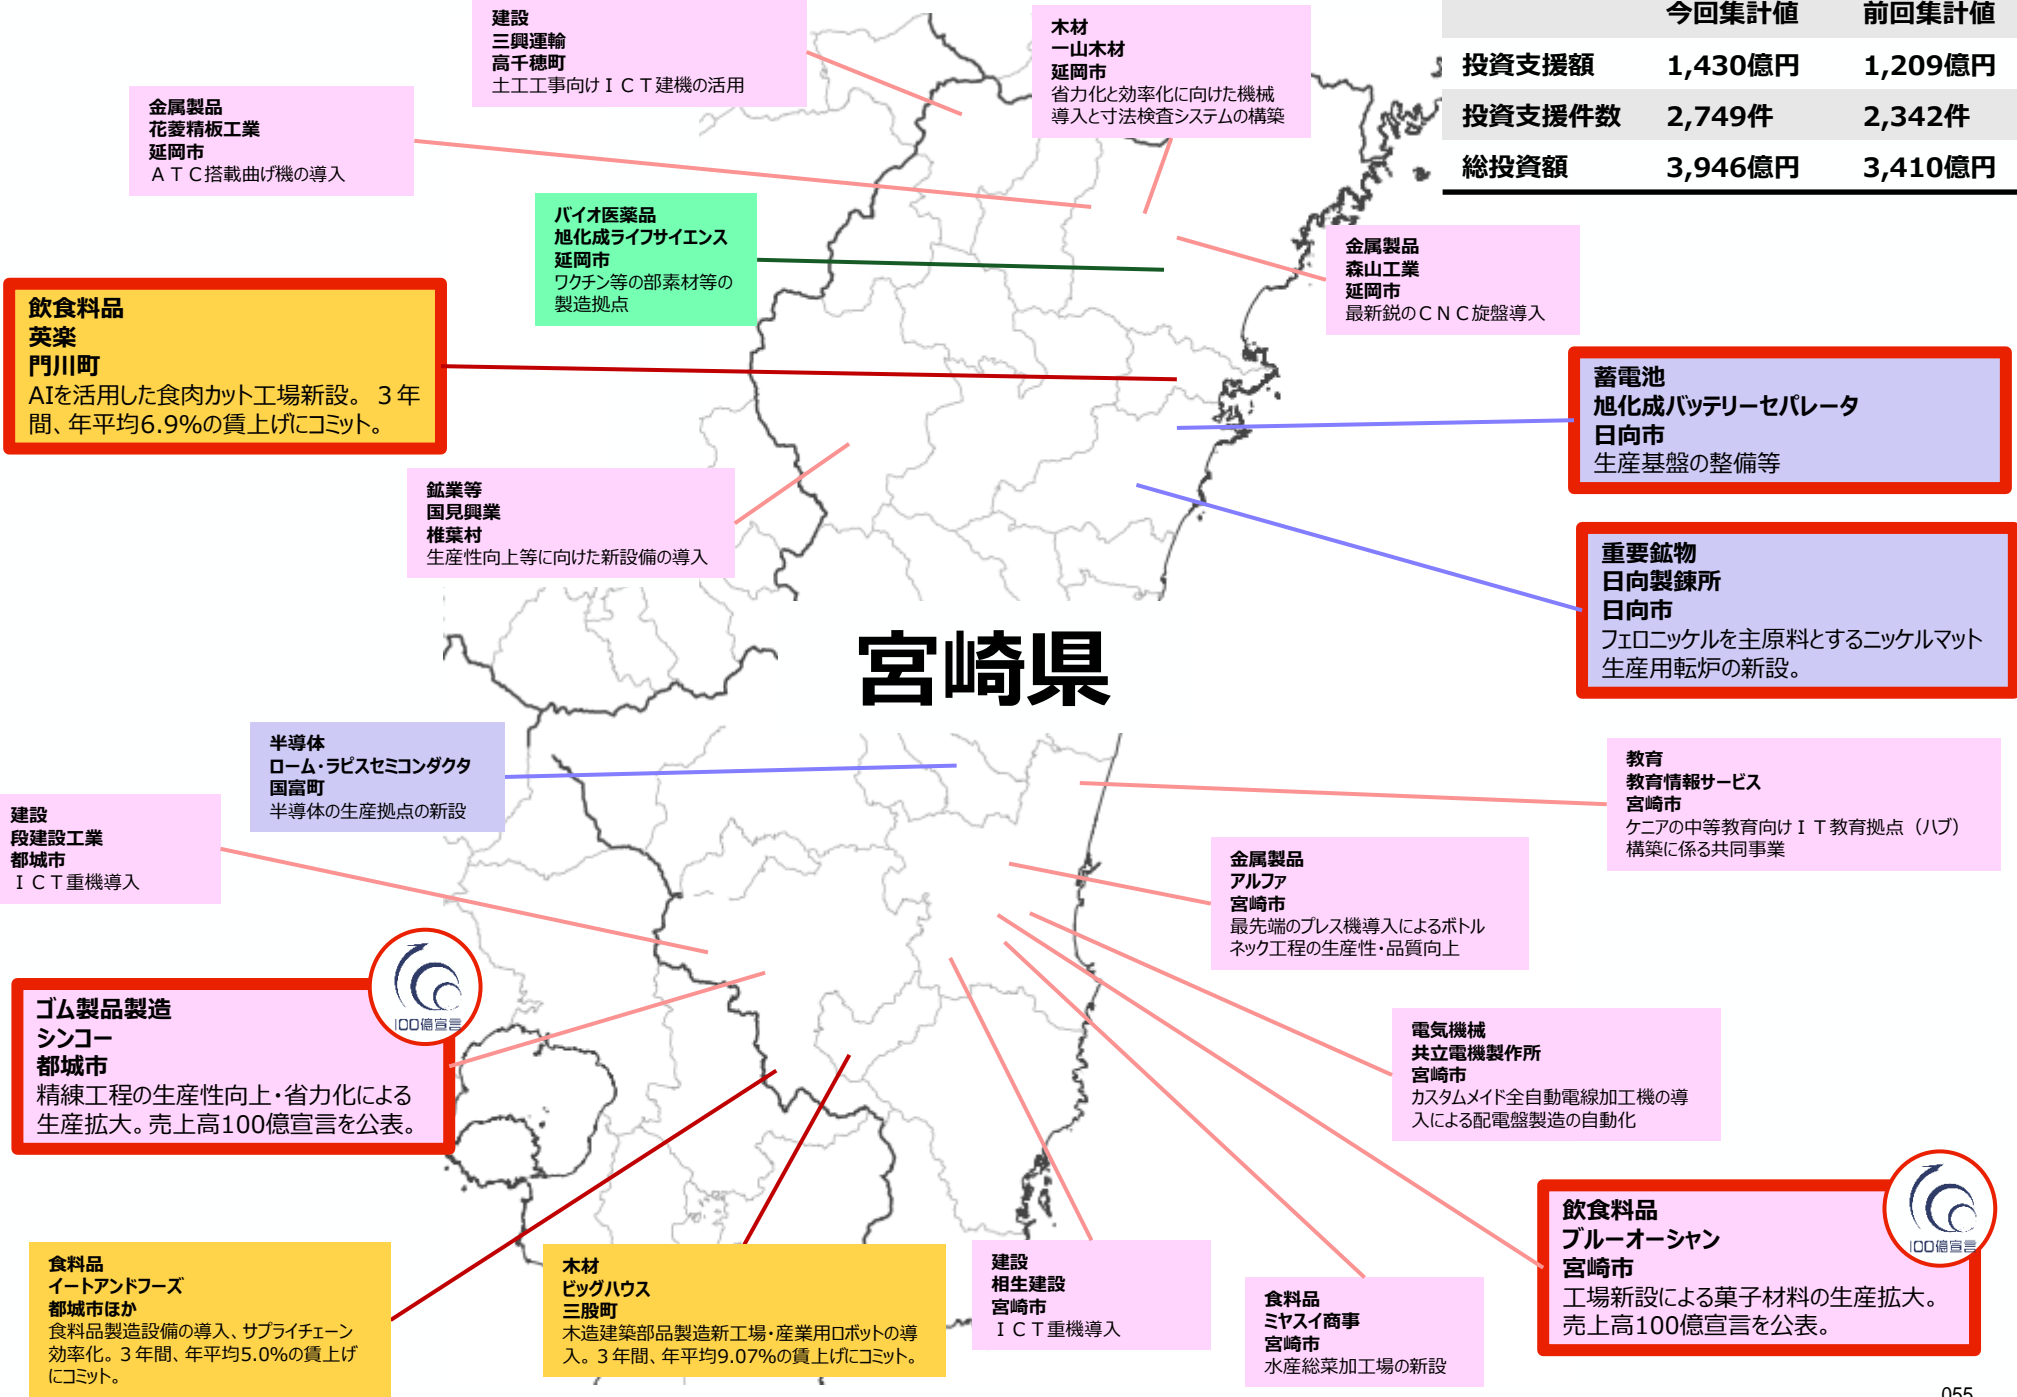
建設
三興運輸
高千穂町
土工工事向けＩＣＴ建機の活用

木材
一山木材
延岡市
省力化と効率化に向けた機械導入と寸法検査システムの構築

|  | 今回集計値 | 前回集計値 |
|---|---|---|
| 投資支援額 | 1,430億円 | 1,209億円 |
| 投資支援件数 | 2,749件 | 2,342件 |
| 総投資額 | 3,946億円 | 3,410億円 |

金属製品
花菱精板工業
延岡市
ＡＴＣ搭載曲げ機の導入

バイオ医薬品
旭化成ライフサイエンス
延岡市
ワクチン等の部素材等の製造拠点

金属製品
森山工業
延岡市
最新鋭のＣＮＣ旋盤導入

飲食料品
英楽
門川町
AIを活用した食肉カット工場新設。３年間、年平均6.9%の賃上げにコミット。

蓄電池
旭化成バッテリーセパレータ
日向市
生産基盤の整備等

鉱業等
国見興業
椎葉村
生産性向上等に向けた新設備の導入

重要鉱物
日向製錬所
日向市
フェロニッケルを主原料とするニッケルマット生産用転炉の新設。

宮崎県

半導体
ローム･ラピスセミコンダクタ
国富町
半導体の生産拠点の新設

教育
教育情報サービス
宮崎市
ケニアの中等教育向けＩＴ教育拠点（ハブ）構築に係る共同事業

建設
段建設工業
都城市
ＩＣＴ重機導入

金属製品
アルファ
宮崎市
最先端のプレス機導入によるボトルネック工程の生産性･品質向上

100億宣言

ゴム製品製造
シンコー
都城市
精練工程の生産性向上･省力化による生産拡大。売上高100億宣言を公表。

電気機械
共立電機製作所
宮崎市
カスタムメイド全自動電線加工機の導入による配電盤製造の自動化

100億宣言

飲食料品
ブルーオーシャン
宮崎市
工場新設による菓子材料の生産拡大。売上高100億宣言を公表。

食料品
イートアンドフーズ
都城市ほか
食料品製造設備の導入、サプライチェーン効率化。３年間、年平均5.0%の賃上げにコミット。

木材
ビッグハウス
三股町
木造建築部品製造新工場･産業用ロボットの導入。３年間、年平均9.07%の賃上げにコミット。

建設
相生建設
宮崎市
ＩＣＴ重機導入

食料品
ミヤスイ商事
宮崎市
水産総菜加工場の新設

055